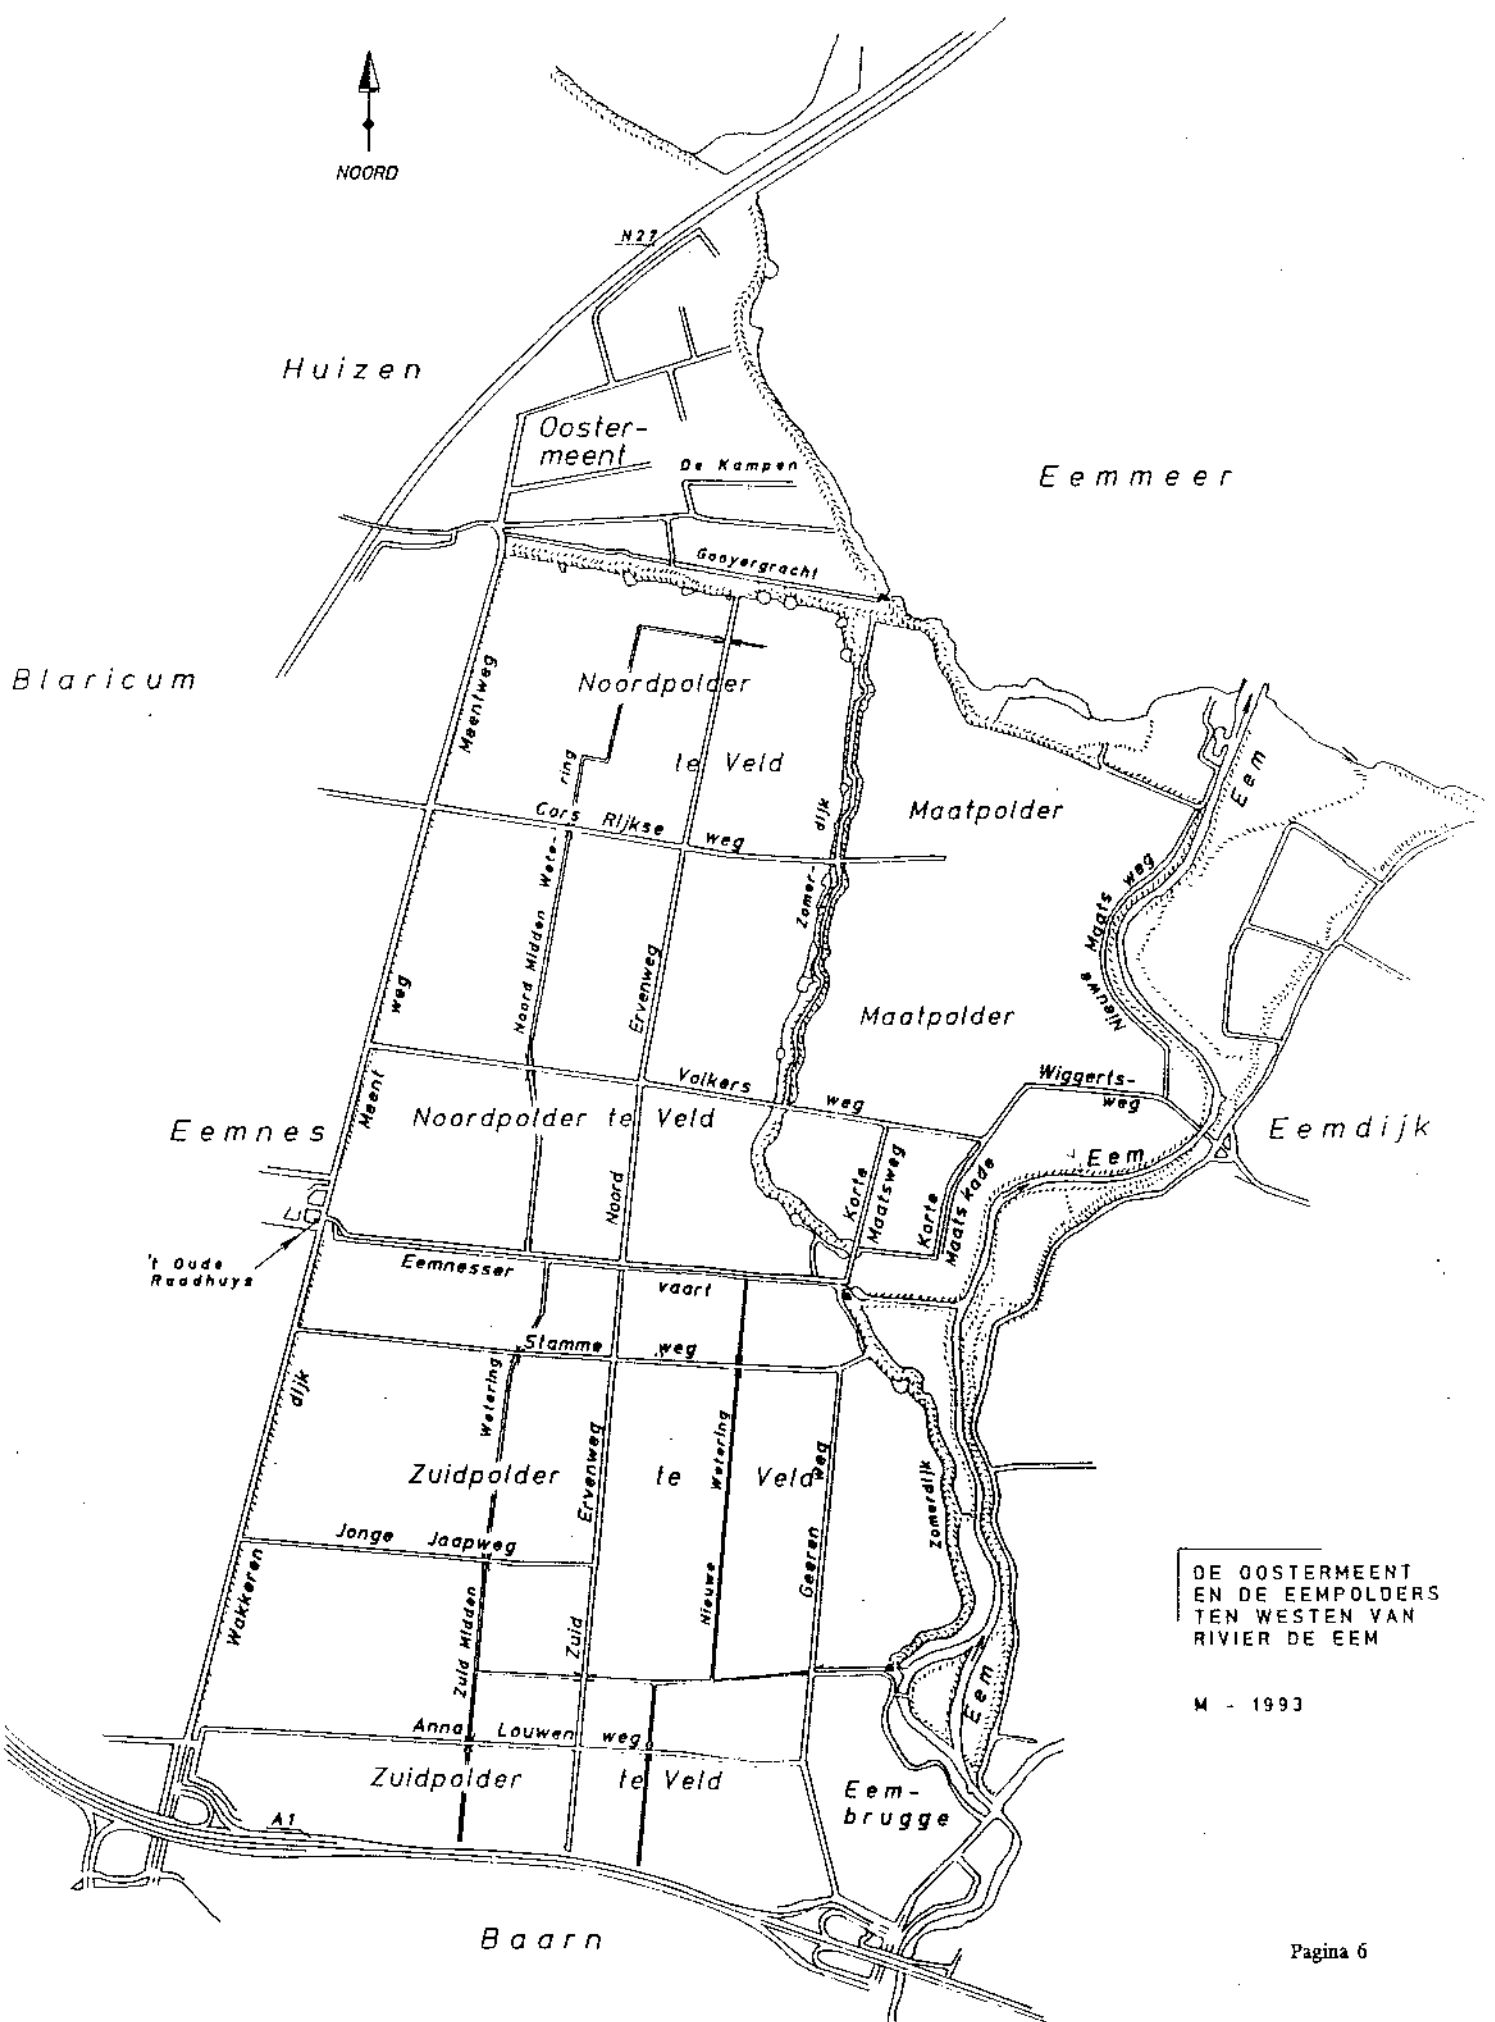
NOORD

N27

Huizen

Oostermeent

De Kampen

Eemmeer

Gooyergracht

Blaricum

Noordpolder

te Veld

Maatpolder

Meentweg

Wetering

Cors Rijkse weg

Zomerdijk

Noord Midden

Ervenweg

Maatpolder

Nieuwe Maats weg

Eem

Wiggertsweg

Volkers weg

Eemnes

Meent

Noordpolder te Veld

Eemdijk

Eem

Korte Maatsweg

Korte Maats kade

't Oude Raadhuys

Eemnesser vaart

Stamme weg

dijk

Wetering

Ervenweg

Wetering

Zuidpolder te Veld

Geeren weg

Zomerdijk

Jonge Jaapweg

Wakkeren

Zuid Midden

Zuid

Nieuwe

DE OOSTERMEENT EN DE EEMPOLDERS TEN WESTEN VAN RIVIER DE EEM

M - 1993

Eem

Anna Louwen weg

Zuidpolder te Veld

Eembrugge

A1

Baarn

Pagina 6